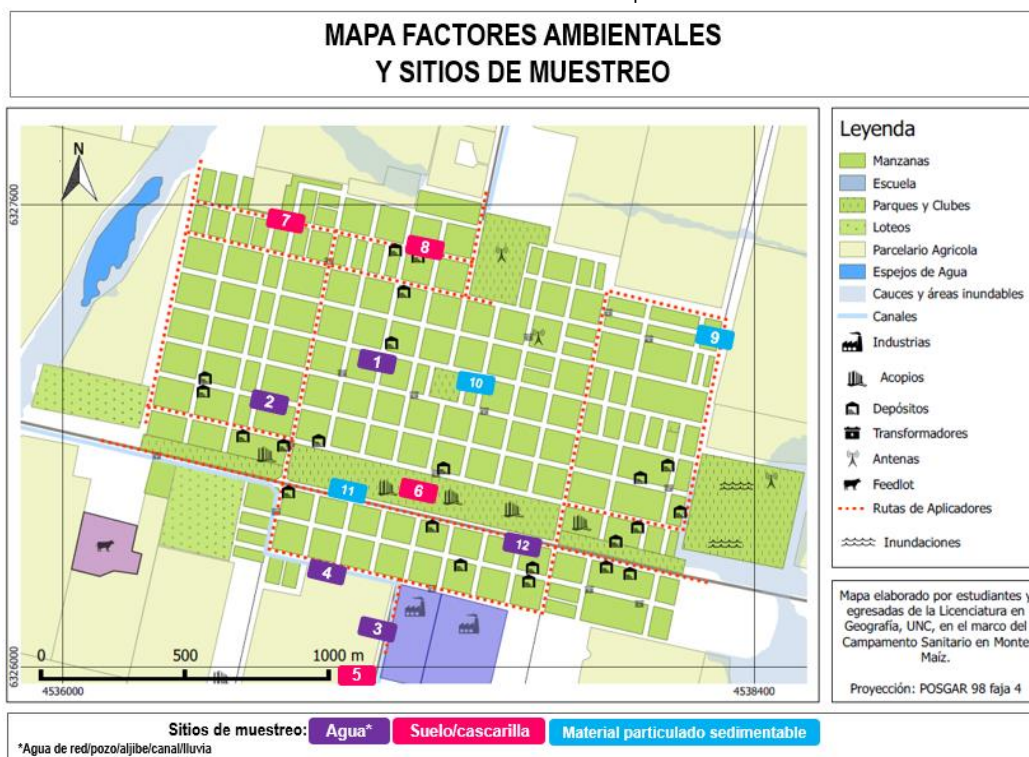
MAPA FACTORES AMBIENTALES
Y SITIOS DE MUESTREO

N

6327600

6326000

4536000

4538400

0 500 1000 m

7
8
9
1
10
2
11
6
12
4
3
5

Leyenda
Manzanas
Escuela
Parques y Clubes
Loteos
Parcelario Agricola
Espejos de Agua
Cauces y áreas inundables
Canales
Industrias
Acopios
Depósitos
Transformadores
Antenas
Feedlot
Rutas de Aplicadores
Inundaciones

Mapa elaborado por estudiantes y egresadas de la Licenciatura en Geografía, UNC, en el marco del Campamento Sanitario en Monte Maíz.

Proyección: POSGAR 98 faja 4

Sitios de muestreo: Agua* Suelo/cascarilla Material particulado sedimentable
*Agua de red/pozo/aljibe/canal/lluvia